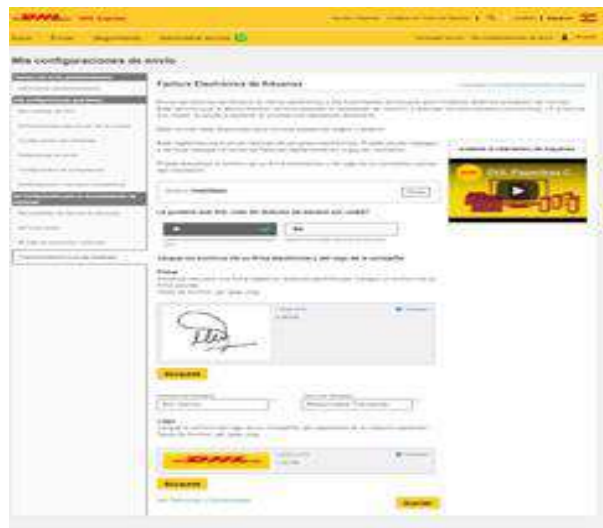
DHL Express

Mis configuraciones de envío

Factura Electrónica de Aduanas

Mostrar Plantillas

¿Le gustaría usar DHL como su Factura de Aduana por orden?

Sí

No

Cargue los archivos de su firma electrónica y del sello de su compañía

Firma

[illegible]

Examinar

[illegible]

Logo

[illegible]

DHL

Examinar

Guardar